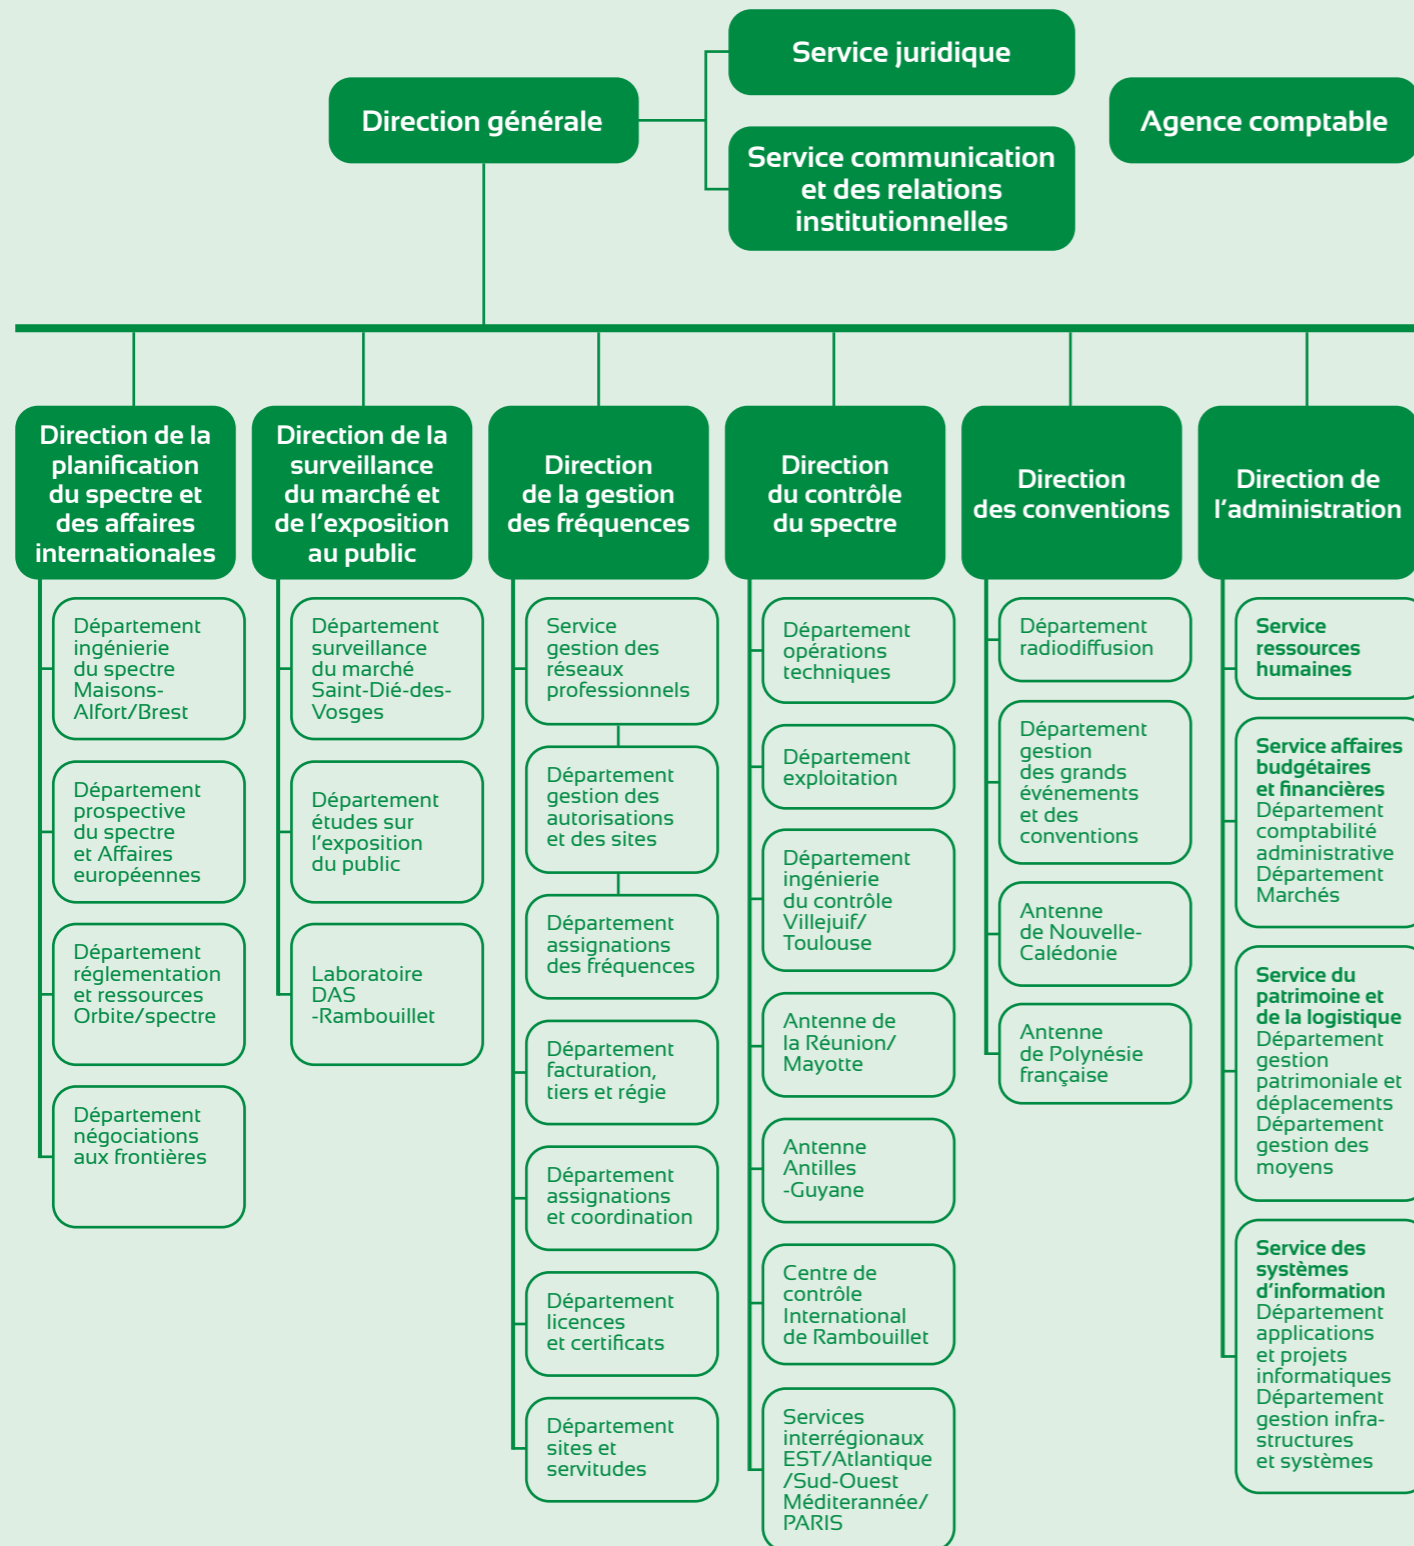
Service juridique

Direction générale

Service communication et des relations institutionnelles

Agence comptable

Direction de la planification du spectre et des affaires internationales

Département ingénierie du spectre Maisons-Alfort/Brest

Département prospective du spectre et Affaires européennes

Département réglementation et ressources Orbite/spectre

Département négociations aux frontières

Direction de la surveillance du marché et de l'exposition au public

Département surveillance du marché Saint-Dié-des-Vosges

Département études sur l'exposition du public

Laboratoire DAS -Rambouillet

Direction de la gestion des fréquences

Service gestion des réseaux professionnels

Département gestion des autorisations et des sites

Département assignations des fréquences

Département facturation, tiers et régie

Département assignations et coordination

Département licences et certificats

Département sites et servitudes

Direction du contrôle du spectre

Département opérations techniques

Département exploitation

Département ingénierie du contrôle Villejuif/ Toulouse

Antenne de la Réunion/ Mayotte

Antenne Antilles -Guyane

Centre de contrôle International de Rambouillet

Services interrégionaux EST/Atlantique /Sud-Ouest Méditerannée/ PARIS

Direction des conventions

Département radiodiffusion

Département gestion des grands événements et des conventions

Antenne de Nouvelle-Calédonie

Antenne de Polynésie française

Direction de l'administration

Service ressources humaines

Service affaires budgétaires et financières
Département comptabilité administrative
Département Marchés

Service du patrimoine et de la logistique
Département gestion patrimoniale et déplacements
Département gestion des moyens

Service des systèmes d'information
Département applications et projets informatiques
Département gestion infrastructures et systèmes